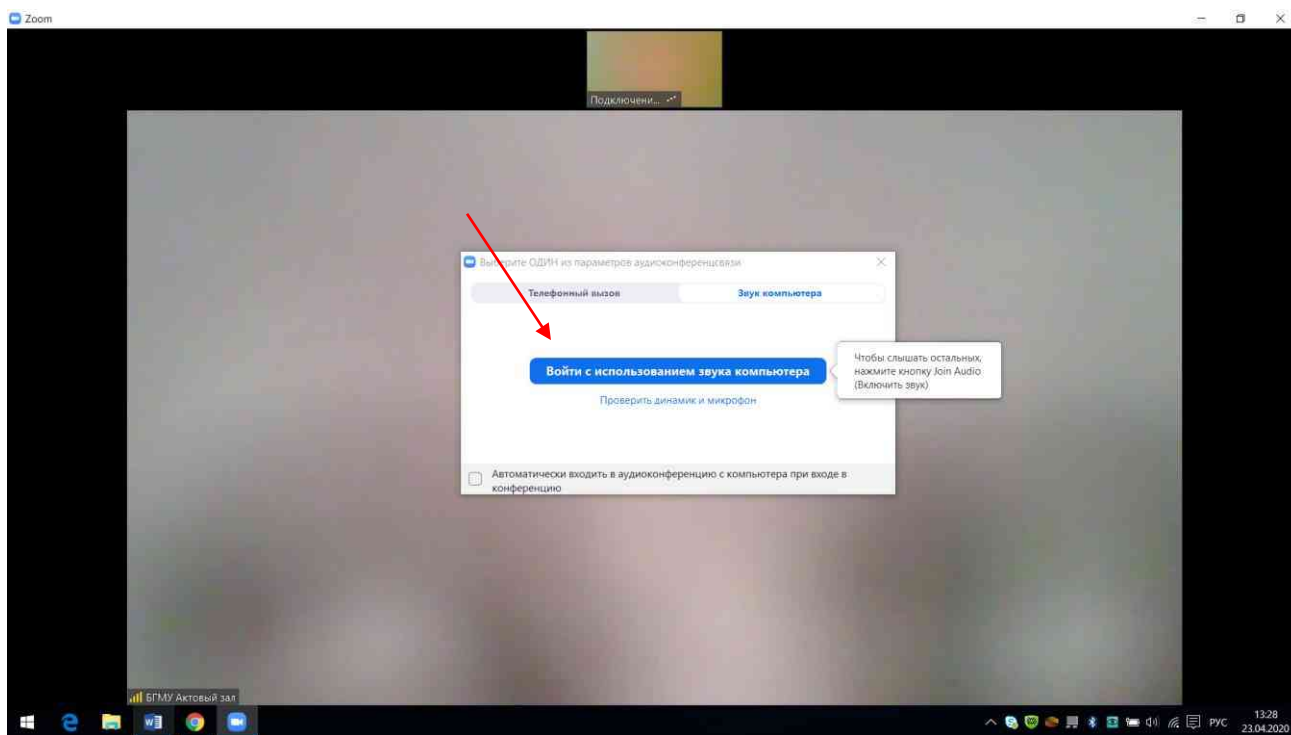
Zoom

Подключени...

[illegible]рите ОДИН из параметров аудиоконференцсвязи

Телефонный вызов

Звук компьютера

Войти с использованием звука компьютера

Проверить динамик и микрофон

Чтобы слышать остальных, нажмите кнопку Join Audio (Включить звук)

Автоматически входить в аудиоконференцию с компьютера при входе в конференцию

БГМУ Актовый зал

РУС

13:28
23.04.2020